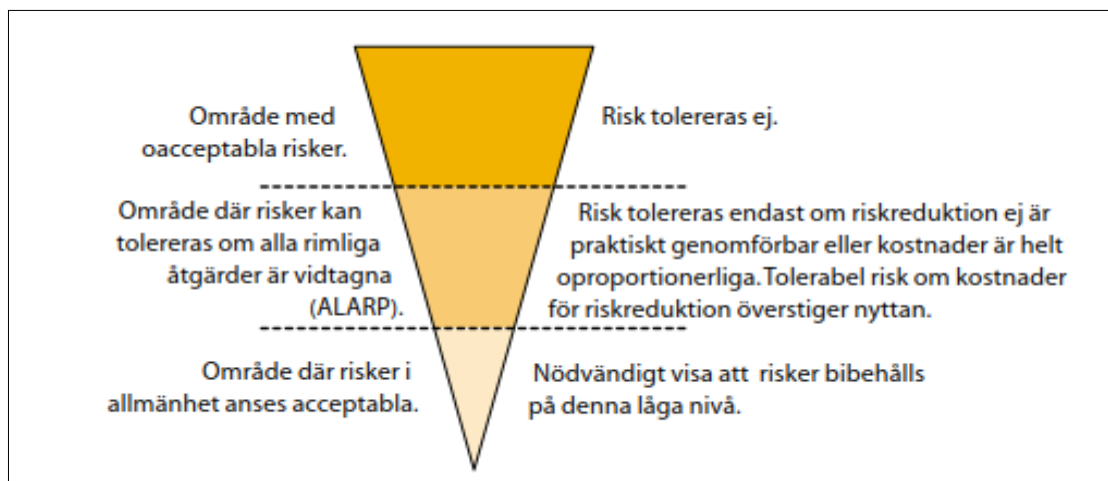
Område med oacceptabla risker.

Risk tolereras ej.

Område där risker kan tolereras om alla rimliga åtgärder är vidtagna (ALARP).

Risk tolereras endast om riskreduktion ej är praktiskt genomförbar eller kostnader är helt oproportionerliga. Tolerabel risk om kostnader för riskreduktion överstiger nyttan.

Område där risker i allmänhet anses acceptabla.

Nödvändigt visa att risker bibehålls på denna låga nivå.